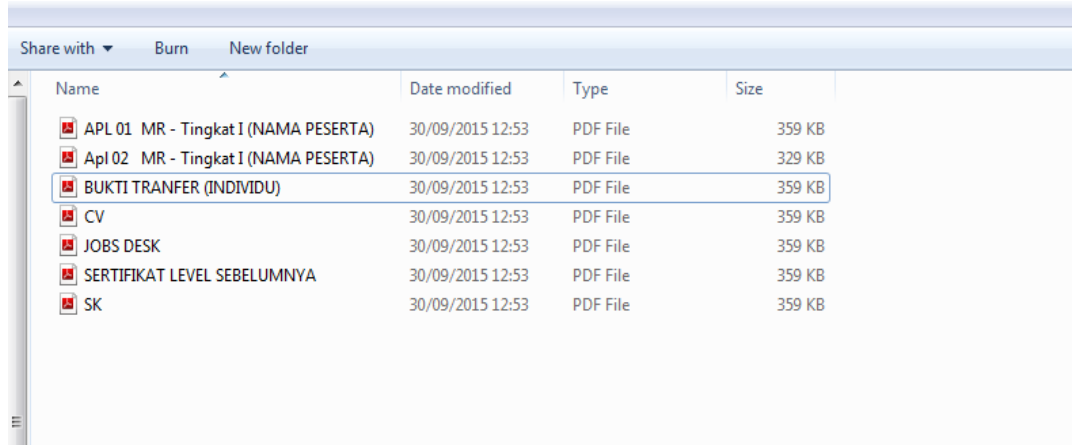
Share with ▾ Burn New folder

| Name | Date modified | Type | Size |
|---|---|---|---|
| APL 01 MR - Tingkat I (NAMA PESERTA) | 30/09/2015 12:53 | PDF File | 359 KB |
| Apl 02 MR - Tingkat I (NAMA PESERTA) | 30/09/2015 12:53 | PDF File | 329 KB |
| BUKTI TRANFER (INDIVIDU) | 30/09/2015 12:53 | PDF File | 359 KB |
| CV | 30/09/2015 12:53 | PDF File | 359 KB |
| JOBS DESK | 30/09/2015 12:53 | PDF File | 359 KB |
| SERTIFIKAT LEVEL SEBELUMNYA | 30/09/2015 12:53 | PDF File | 359 KB |
| SK | 30/09/2015 12:53 | PDF File | 359 KB |